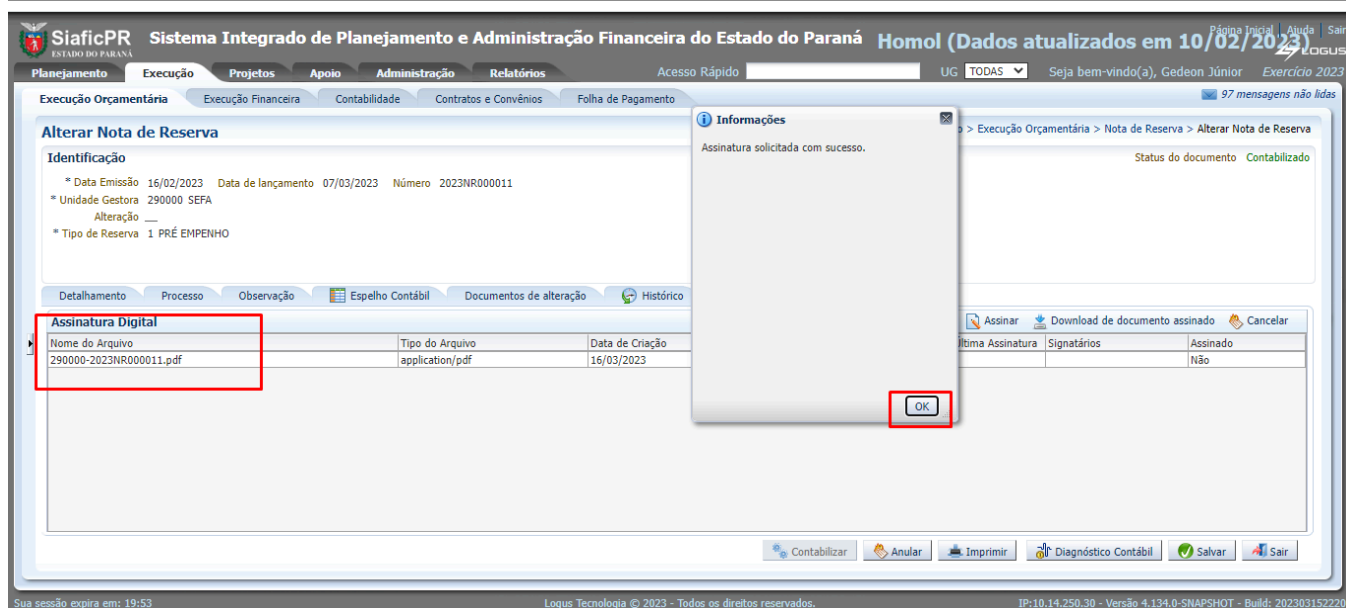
SiaficPR
ESTADO DO PARANÁ
Sistema Integrado de Planejamento e Administração Financeira do Estado do Paraná
Homol (Dados atualizados em 10/02/2023)
Página Inicial | Ajuda | Sair
LOGUS

Planejamento | Execução | Projetos | Apoio | Administração | Relatórios
Acesso Rápido
UG TODAS
Seja bem-vindo(a), Gedeon Júnior
Exercício 2023

Execução Orçamentária | Execução Financeira | Contabilidade | Contratos e Convênios | Folha de Pagamento
97 mensagens não lidas

Alterar Nota de Reserva
> Execução Orçamentária > Nota de Reserva > Alterar Nota de Reserva

Identificação
Status do documento Contabilizado

* Data Emissão 16/02/2023 Data de lançamento 07/03/2023 Número 2023NR000011
* Unidade Gestora 290000 SEFA
Alteração __
* Tipo de Reserva 1 PRÉ EMPENHO

Detalhamento | Processo | Observação | Espelho Contábil | Documentos de alteração | Histórico

Assinatura Digital
Assinar | Download de documento assinado | Cancelar

| Nome do Arquivo | Tipo do Arquivo | Data de Criação | Última Assinatura | Signatários | Assinado |
|---|---|---|---|---|---|
| 290000-2023NR000011.pdf | application/pdf | 16/03/2023 | | | Não |

Informações
Assinatura solicitada com sucesso.
OK

Contabilizar | Anular | Imprimir | Diagnóstico Contábil | Salvar | Sair

Sua sessão expira em: 19:53
Logus Tecnologia © 2023 - Todos os direitos reservados.
IP:10.14.250.30 - Versão 4.134.0-SNAPSHOT - Build: 202303152220